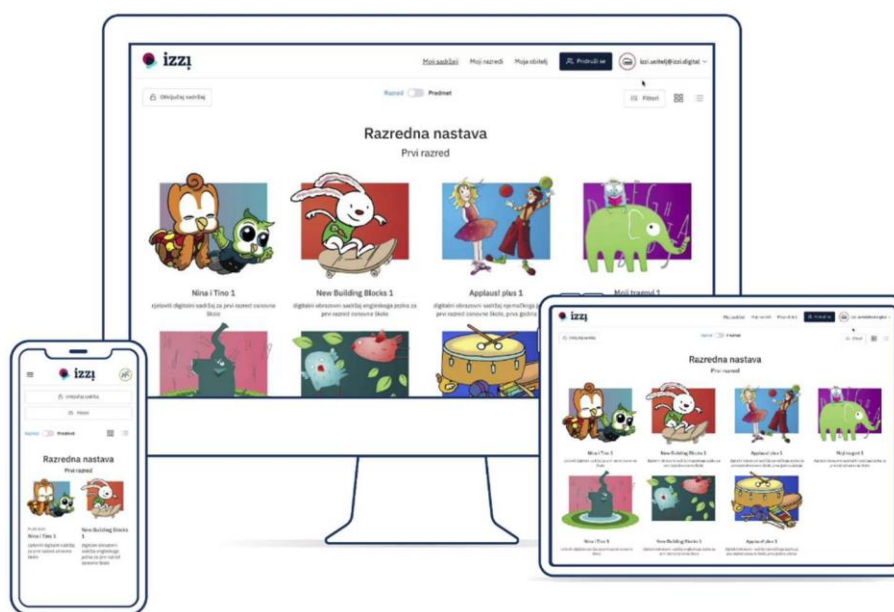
izzi

Moji sadržaji Moji razredi Moja obitelj Pridruži se izzi.ucitelj@izzi.digital

Otključaj sadržaj

Razred Predmet

Filteri

Razredna nastava

Prvi razred

Nina i Tino 1

cjeloviti digitalni sadržaj za prvi razred osnovne škole

New Building Blocks 1

digitalni obrazovni sadržaj engleskoga jezika za prvi razred osnovne škole

Applaus! plus 1

digitalni obrazovni sadržaj njemačkoga jezika za prvi razred osnovne škole, prva godina

Moji tragovi 1

izzi

Otključaj sadržaj

Filteri

Razred Predmet

Razredna nastava

Prvi razred

Nina i Tino 1

New Building Blocks 1

izzi

Moji sadržaji Moji razredi Moja obitelj Pridruži se

Razredna nastava

Prvi razred

Nina i Tino 1

New Building Blocks 1

Applaus! plus 1

Moji tragovi 1

Nina i Tino 1

New Building Blocks 1

Applaus! plus 1